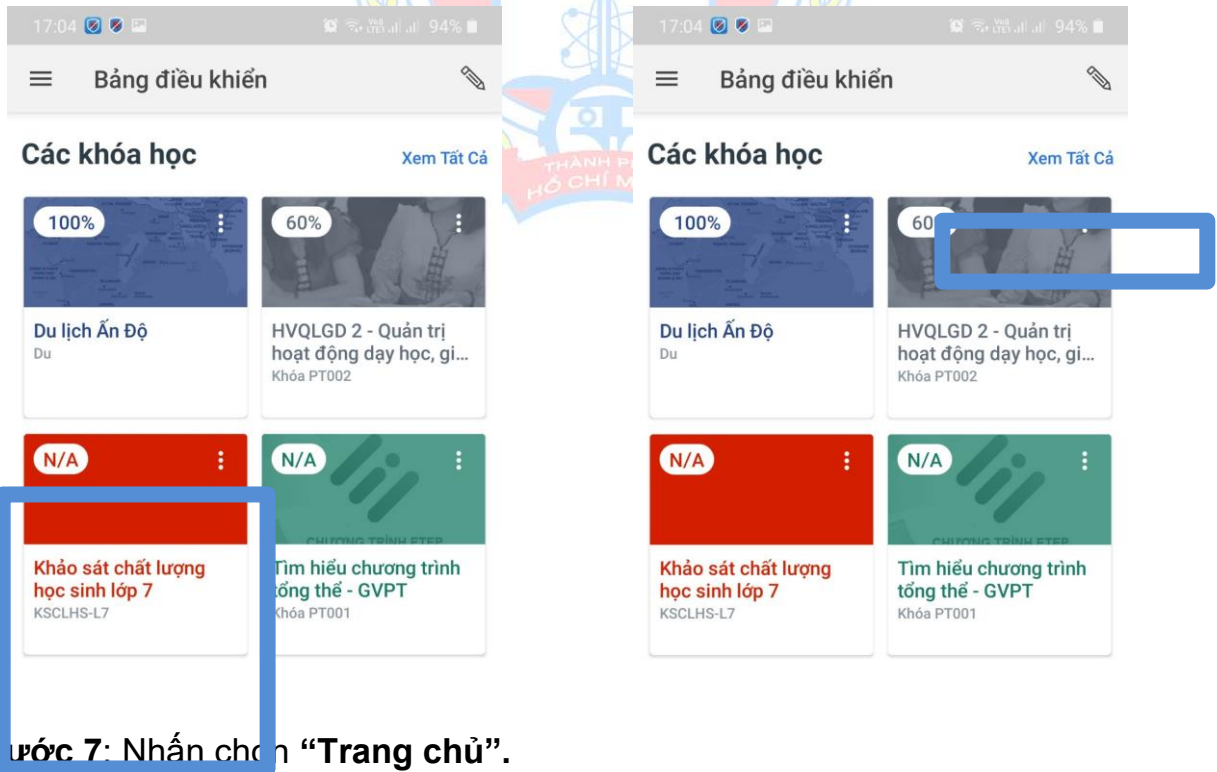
17:04 94%

Bảng điều khiển

Các khóa học

Xem Tất Cả

100%

Du lịch Ấn Độ
Du

60%

HVQLGD 2 - Quản trị hoạt động dạy học, gi...
Khóa PT002

N/A

Khảo sát chất lượng học sinh lớp 7
KSCLHS-L7

N/A

CHƯƠNG TRÌNH ETEP

Tìm hiểu chương trình tổng thể - GVPT
Khóa PT001

THÀNH PHỐ HỒ CHÍ MINH

17:04 94%

Bảng điều khiển

Các khóa học

Xem Tất Cả

100%

Du lịch Ấn Độ
Du

60

HVQLGD 2 - Quản trị hoạt động dạy học, gi...
Khóa PT002

N/A

Khảo sát chất lượng học sinh lớp 7
KSCLHS-L7

N/A

CHƯƠNG TRÌNH ETEP

Tìm hiểu chương trình tổng thể - GVPT
Khóa PT001

ước 7: Nhấn ch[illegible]n "Trang chủ".